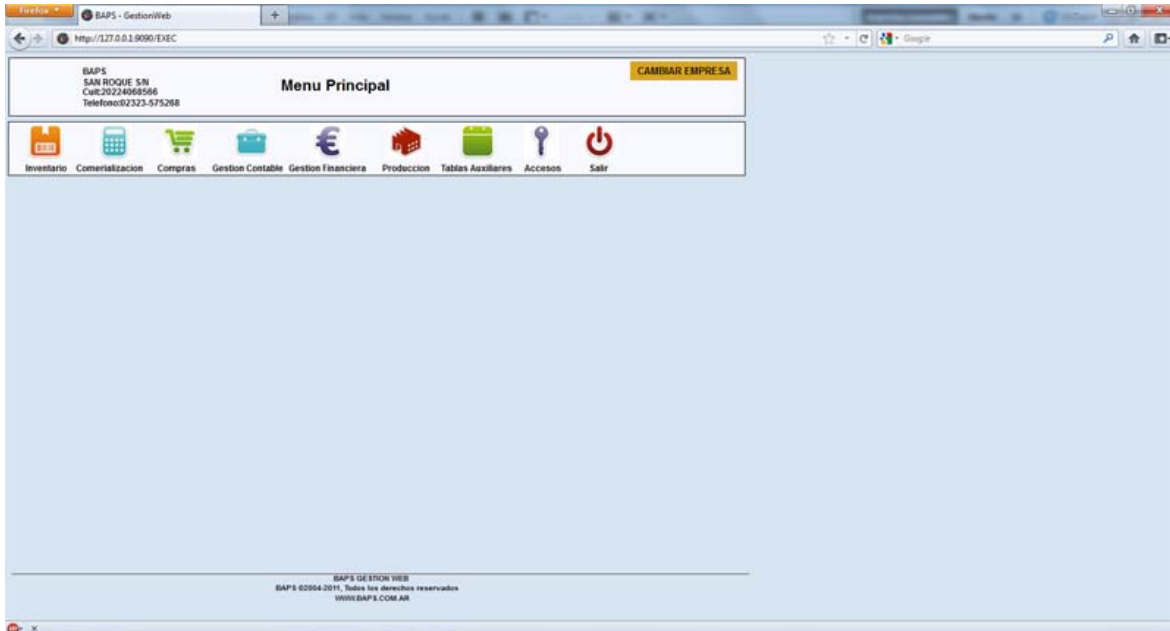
Firefox
BAPS - GestionWeb
http://127.0.0.1:9090/EXEC
Google

BAPS
SAN ROQUE S/N
Cuit:20224068566
Telefono:02323-575268

Menu Principal

CAMBIAR EMPRESA

Inventario Comerializacion Compras Gestion Contable Gestion Financiera Produccion Tablas Auxiliares Accesos Salir

BAPS GESTION WEB
BAPS ©2004-2011, Todos los derechos reservados
WWW.BAPS.COM.AR